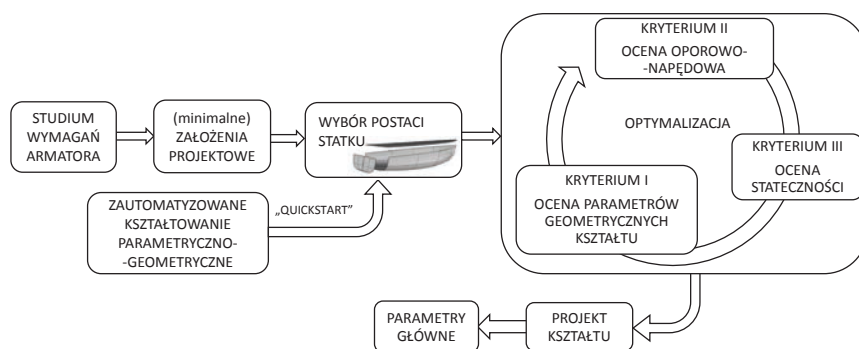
STUDIUM WYMAGAŃ ARMATORA

(minimalne) ZAŁOŻENIA PROJEKTOWE

WYBÓR POSTACI STATKU

ZAUTOMATYZOWANE KSZTAŁTOWANIE PARAMETRYCZNO-GEOMETRYCZNE

„QUICKSTART"

KRYTERIUM II
OCENA OPOROWO-NAPĘDOWA

OPTYMALIZACJA

KRYTERIUM III
OCENA STATECZNOŚCI

KRYTERIUM I
OCENA PARAMETRÓW GEOMETRYCZNYCH KSZTAŁTU

PROJEKT KSZTAŁTU

PARAMETRY GŁÓWNE